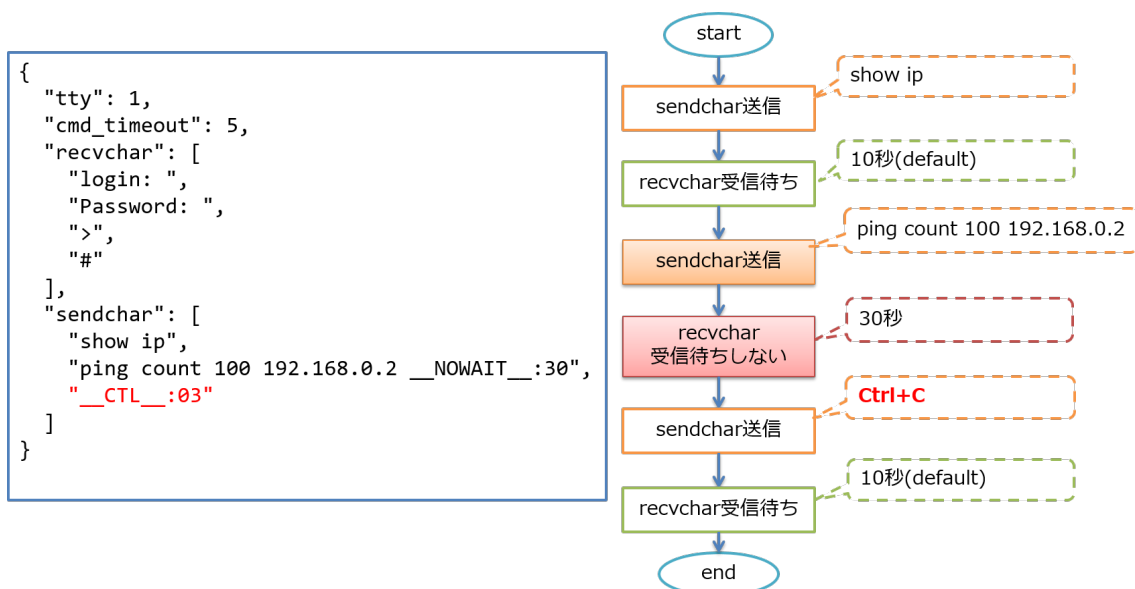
{
  "tty": 1,
  "cmd_timeout": 5,
  "recvchar": [
    "login: ",
    "Password: ",
    ">",
    "#"
  ],
  "sendchar": [
    "show ip",
    "ping count 100 192.168.0.2 __NOWAIT__:30",
    "__CTL__:03"
  ]
}

start

sendchar送信

show ip

recvchar受信待ち

10秒(default)

sendchar送信

ping count 100 192.168.0.2

recvchar
受信待ちしない

30秒

sendchar送信

Ctrl+C

recvchar受信待ち

10秒(default)

end